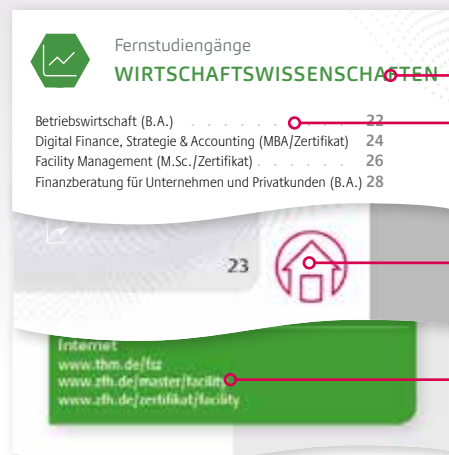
Fernstudiengänge
WIRTSCHAFTSWISSENSCHAFTEN

Betriebswirtschaft (B.A.) 22
Digital Finance, Strategie & Accounting (MBA/Zertifikat) 24
Facility Management (M.Sc./Zertifikat) 26
Finanzberatung für Unternehmen und Privatkunden (B.A.) 28

23

Internet
www.thm.de/fsz
www.zfh.de/master/facility
www.zfh.de/zertifikat/facility